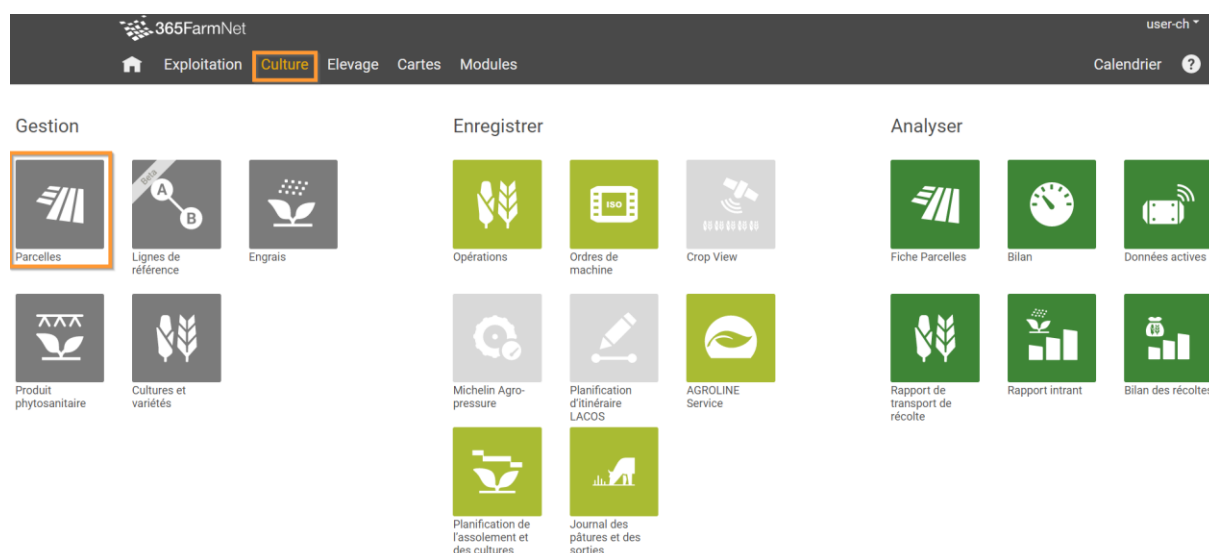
365FarmNet

user-ch

Exploitation Culture Elevage Cartes Modules

Calendrier ?

Gestion

Parcelles

Beta

A

B

Lignes de référence

Engrais

Produit phytosanitaire

Cultures et variétés

Enregistrer

Opérations

ISO

Ordres de machine

Crop View

Michelin Agro-pressure

Planification d'itinéraire LACOS

AGROLINE Service

Planification de l'assolement et des cultures

Journal des pâtures et des sorties

Analyser

Fiche Parcelles

Bilan

Données actives

Rapport de transport de récolte

Rapport intrant

Bilan des récoltes